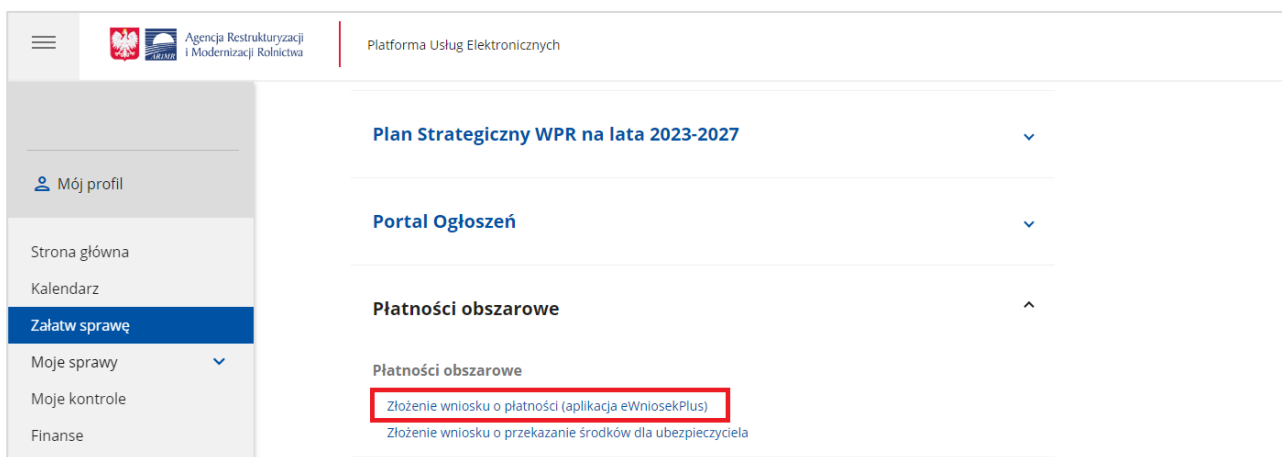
Agencja Restrukturyzacji i Modernizacji Rolnictwa

ARiMR

Platforma Usług Elektronicznych

Mój profil

Strona główna

Kalendarz

Załatw sprawę

Moje sprawy

Moje kontrole

Finanse

Plan Strategiczny WPR na lata 2023-2027

Portal Ogłoszeń

Płatności obszarowe

Płatności obszarowe

Złożenie wniosku o płatności (aplikacja eWniosekPlus)

Złożenie wniosku o przekazanie środków dla ubezpieczyciela